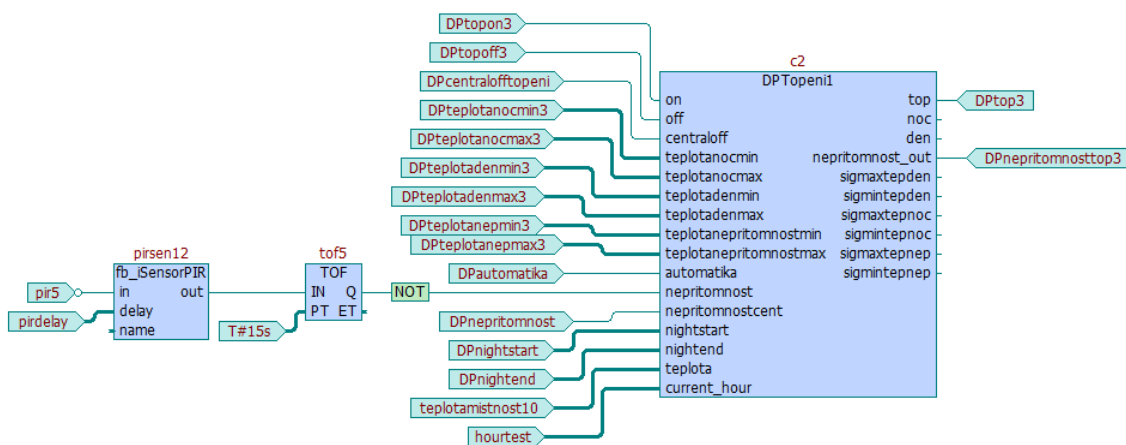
DPtopon3
DPtopoff3
DPcentralofftopeni
DPteplotanocmin3
DPteplotanocmax3
DPteplotadenmin3
DPteplotadenmax3
DPteplotanepmin3
DPteplotanepmax3
DPautomatika
DPnepritomnost
DPnightstart
DPnightend
teplotamistnost10
hourtest

c2
DPTopeni1
on
off
centraloff
teplotanocmin
teplotanocmax
teplotadenmin
teplotadenmax
teplotanepritomnostmin
teplotanepritomnostmax
automatika
nepritomnost
nepritomnostcent
nightstart
nightend
teplota
current_hour

top
noc
den
nepritomnost_out
sigmaxtepden
sigmintepden
sigmaxtepnoc
sigmintepnoc
sigmaxtepnep
sigmintepnep

DPtop3
DPnepritomnosttop3

pirsen12
fb_iSensorPIR
in
out
delay
name
pir5
pirdelay

tof5
TOF
IN
Q
PT
ET
T#15s
NOT